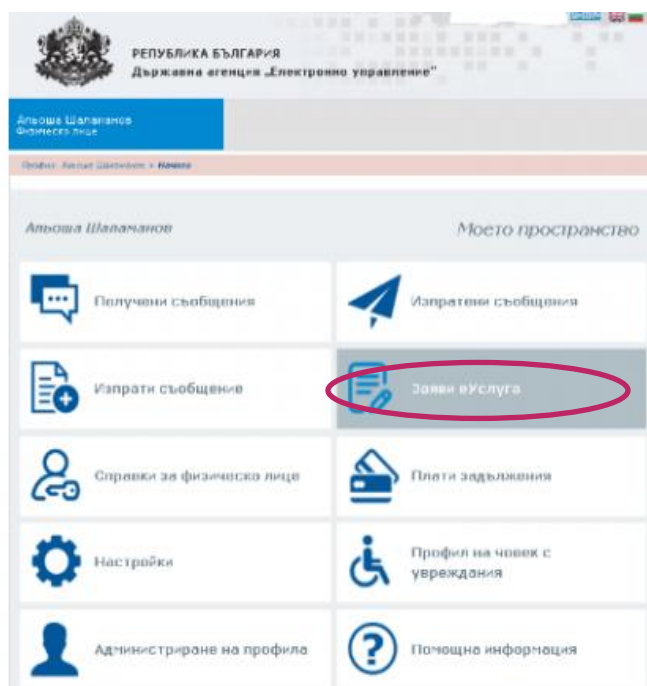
РЕПУБЛИКА БЪЛГАРИЯ
Държавна агенция „Електронно управление"

Альоша Шаламанов
Физическо лице

Профил: Альоша Шаламанов » Начало

Альоша Шаламанов

Моето пространство

Получени съобщения

Изпратени съобщения

Изпрати съобщение

Заяви еУслуга

Справки за физическо лице

Плати задължения

Настройки

Профил на човек с увреждания

Администриране на профила

Помощна информация